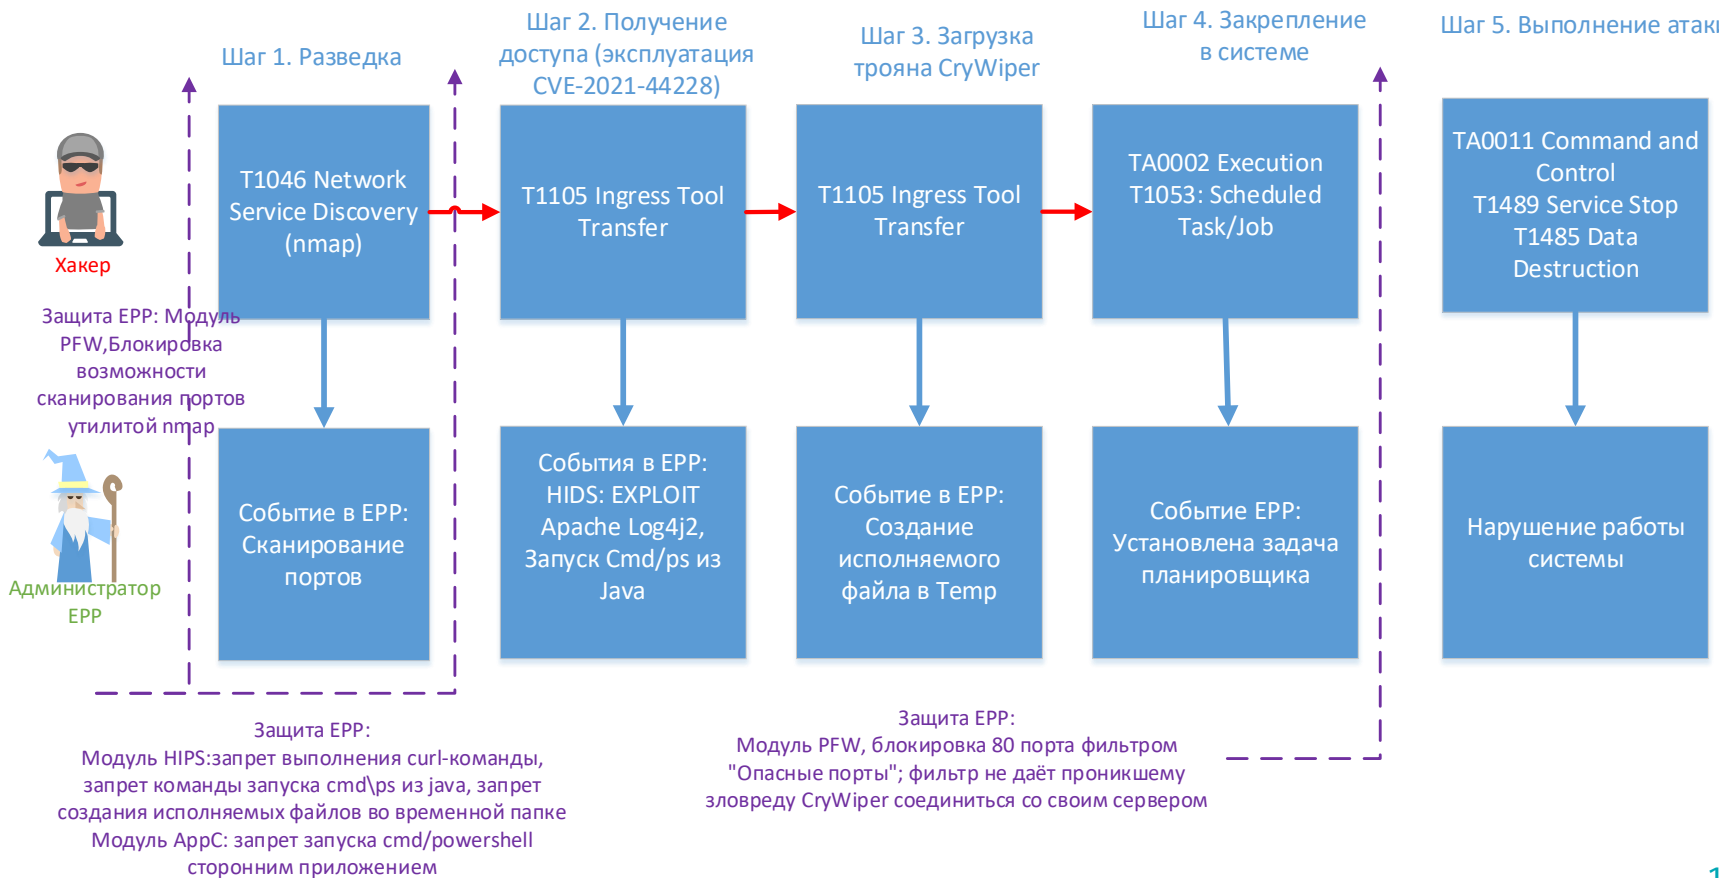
Шаг 1. Разведка

Шаг 2. Получение доступа (эксплуатация CVE-2021-44228)

Шаг 3. Загрузка трояна CryWiper

Шаг 4. Закрепление в системе

Шаг 5. Выполнение атаки

Хакер

T1046 Network Service Discovery (nmap)

T1105 Ingress Tool Transfer

T1105 Ingress Tool Transfer

TA0002 Execution T1053: Scheduled Task/Job

TA0011 Command and Control T1489 Service Stop T1485 Data Destruction

Защита EPP: Модуль PFW,Блокировка возможности сканирования портов утилитой nmap

Администратор EPP

Событие в EPP: Сканирование портов

События в EPP: HIDS: EXPLOIT Apache Log4j2, Запуск Cmd/ps из Java

Событие в EPP: Создание исполняемого файла в Temp

Событие EPP: Установлена задача планировщика

Нарушение работы системы

Защита EPP:
Модуль HIPS:запрет выполнения curl-команды, запрет команды запуска cmd\ps из java, запрет создания исполняемых файлов во временной папке
Модуль AppC: запрет запуска cmd/powershell сторонним приложением

Защита EPP:
Модуль PFW, блокировка 80 порта фильтром "Опасные порты"; фильтр не даёт проникшему зловреду CryWiper соединиться со своим сервером

1